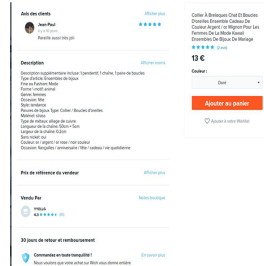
Avis des clients
Afficher plus
Jean-Paul
★★★★★ Il y a 16 jours
Pareille aucun fois pin

Description
Afficher moins
Description supplémentaire inclure: 1 pendentif, 1 chaîne, 1 paire de boucles
Type d'article: Ensembles de bijoux
Type de métaux: Alliage
Forme / motif: animal
Genre: femmes
Occasion: fête
Style: tendance
Pièces de bijoux Type: Collier / Boucles d'oreilles
Matériel: strass
Type de retour, alliage de cuivre
Longueur de la chaîne: 50cm + 5cm
Largeur de la chaîne: 4.2cm
Semi-réduit: oui
Couleur: or / argent / or rose / noir coquelicot
Occasion: fiançailles / anniversaire / fête / cadeau / vie quotidienne

Prix de référence du vendeur
Afficher plus

Vendu Par
Voir boutique
YYBUJI
★★★★★ (4.8)

30 jours de retour et remboursement

Commandes en toute tranquillité !
Nous voulons que votre achat se fasse en toute sérénité
Voir plus

Collier À Breloques Chat Et Boucles D'oreilles Ensemble Cadeau De Couleur Argent / or Mignon Pour Les Femmes De La Mode Kawaii Ensembles De Bijoux De Mariage
★★★★★ (2 avis)
13 €
Couleur :
Gold
Ajouter au panier
Ajouter à votre Wishlist